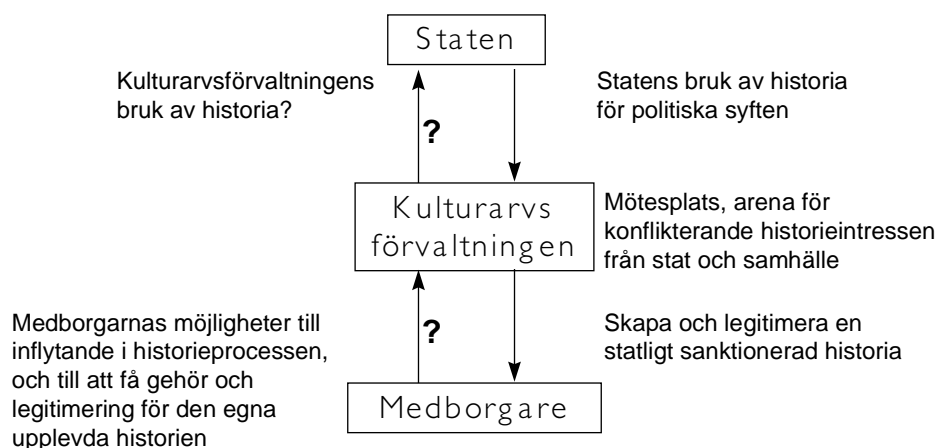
Staten

Kulturarvsförvaltningens bruk av historia?

?

Statens bruk av historia för politiska syften

Kulturarvs förvaltningen

Mötesplats, arena för konflikterande historieintressen från stat och samhälle

Medborgarnas möjligheter till inflytande i historieprocessen, och till att få gehör och legitimering för den egna upplevda historien

?

Skapa och legitimera en statligt sanktionerad historia

Medborgare